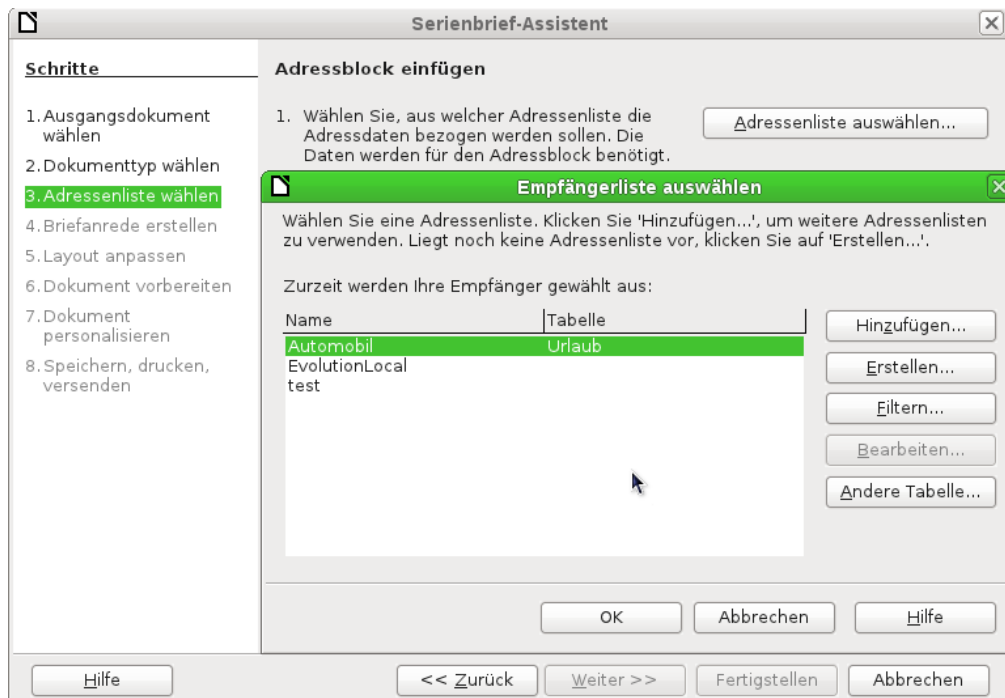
Serienbrief-Assistent

Schritte

1. Ausgangsdokument wählen
2. Dokumenttyp wählen
3. Adressenliste wählen
4. Briefanrede erstellen
5. Layout anpassen
6. Dokument vorbereiten
7. Dokument personalisieren
8. Speichern, drucken, versenden

Adressblock einfügen

1. Wählen Sie, aus welcher Adressenliste die Adressdaten bezogen werden sollen. Die Daten werden für den Adressblock benötigt.

Adressenliste auswählen...

Empfängerliste auswählen

Wählen Sie eine Adressenliste. Klicken Sie 'Hinzufügen...', um weitere Adressenlisten zu verwenden. Liegt noch keine Adressenliste vor, klicken Sie auf 'Erstellen...'.

Zurzeit werden Ihre Empfänger gewählt aus:

| Name | Tabelle |
|---|---|
| Automobil | Urlaub |
| EvolutionLocal | |
| test | |

Hinzufügen...
Erstellen...
Filtern...
Bearbeiten...
Andere Tabelle...

OK
Abbrechen
Hilfe

Hilfe
<< Zurück
Weiter >>
Fertigstellen
Abbrechen